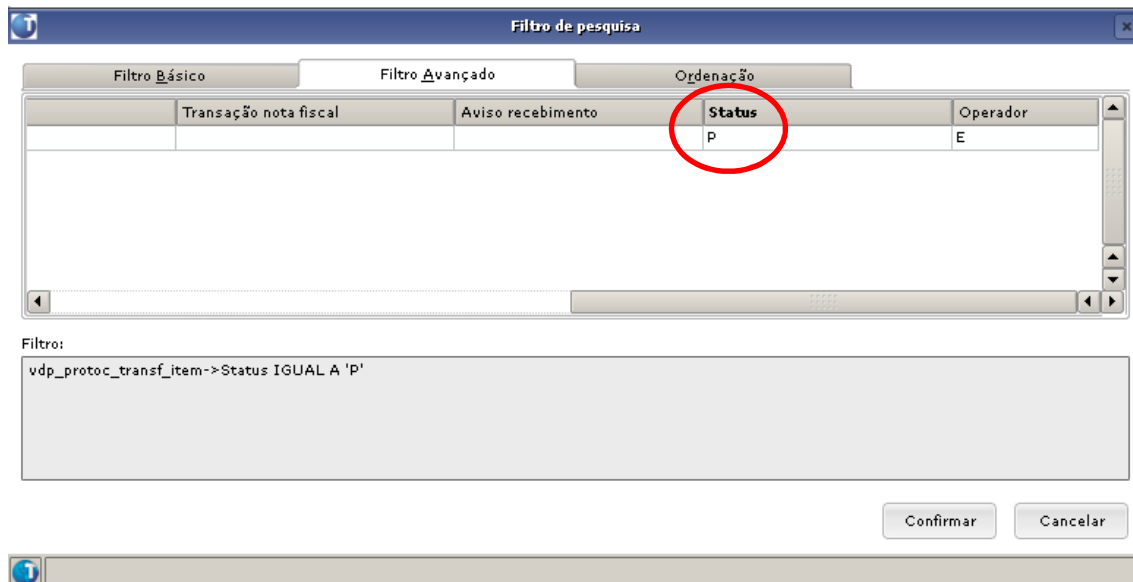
Filtro de pesquisa

Filtro Básico | Filtro Avançado | Ordenação

|  | Transação nota fiscal | Aviso recebimento | Status | Operador |
|---|---|---|---|---|
|  |  |  | P | E |

Filtro:

vdp_protoc_transf_item->Status IGUAL A 'P'

Confirmar Cancelar